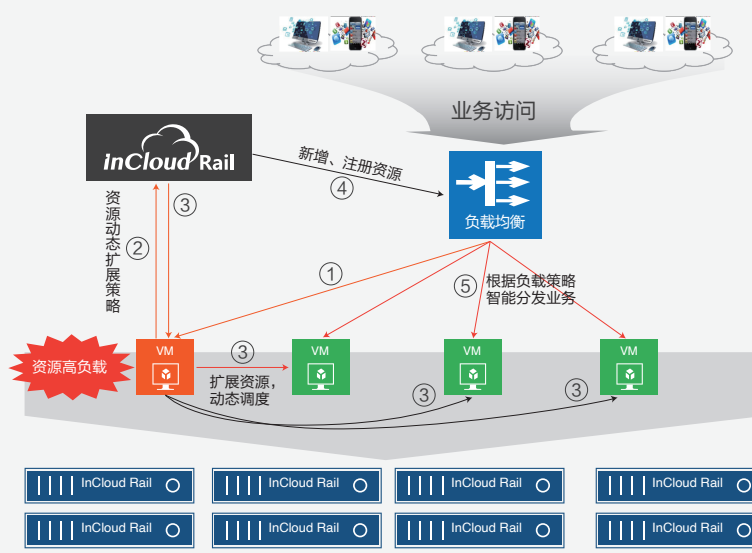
业务访问

inCloud Rail

新增、注册资源
④

负载均衡

③

资源动态扩展策略
②

①

⑤ 根据负载策略智能分发业务

资源高负载

VM

③

扩展资源，动态调度

VM

VM

VM

③

③

InCloud Rail

InCloud Rail

InCloud Rail

InCloud Rail

InCloud Rail

InCloud Rail

InCloud Rail

InCloud Rail